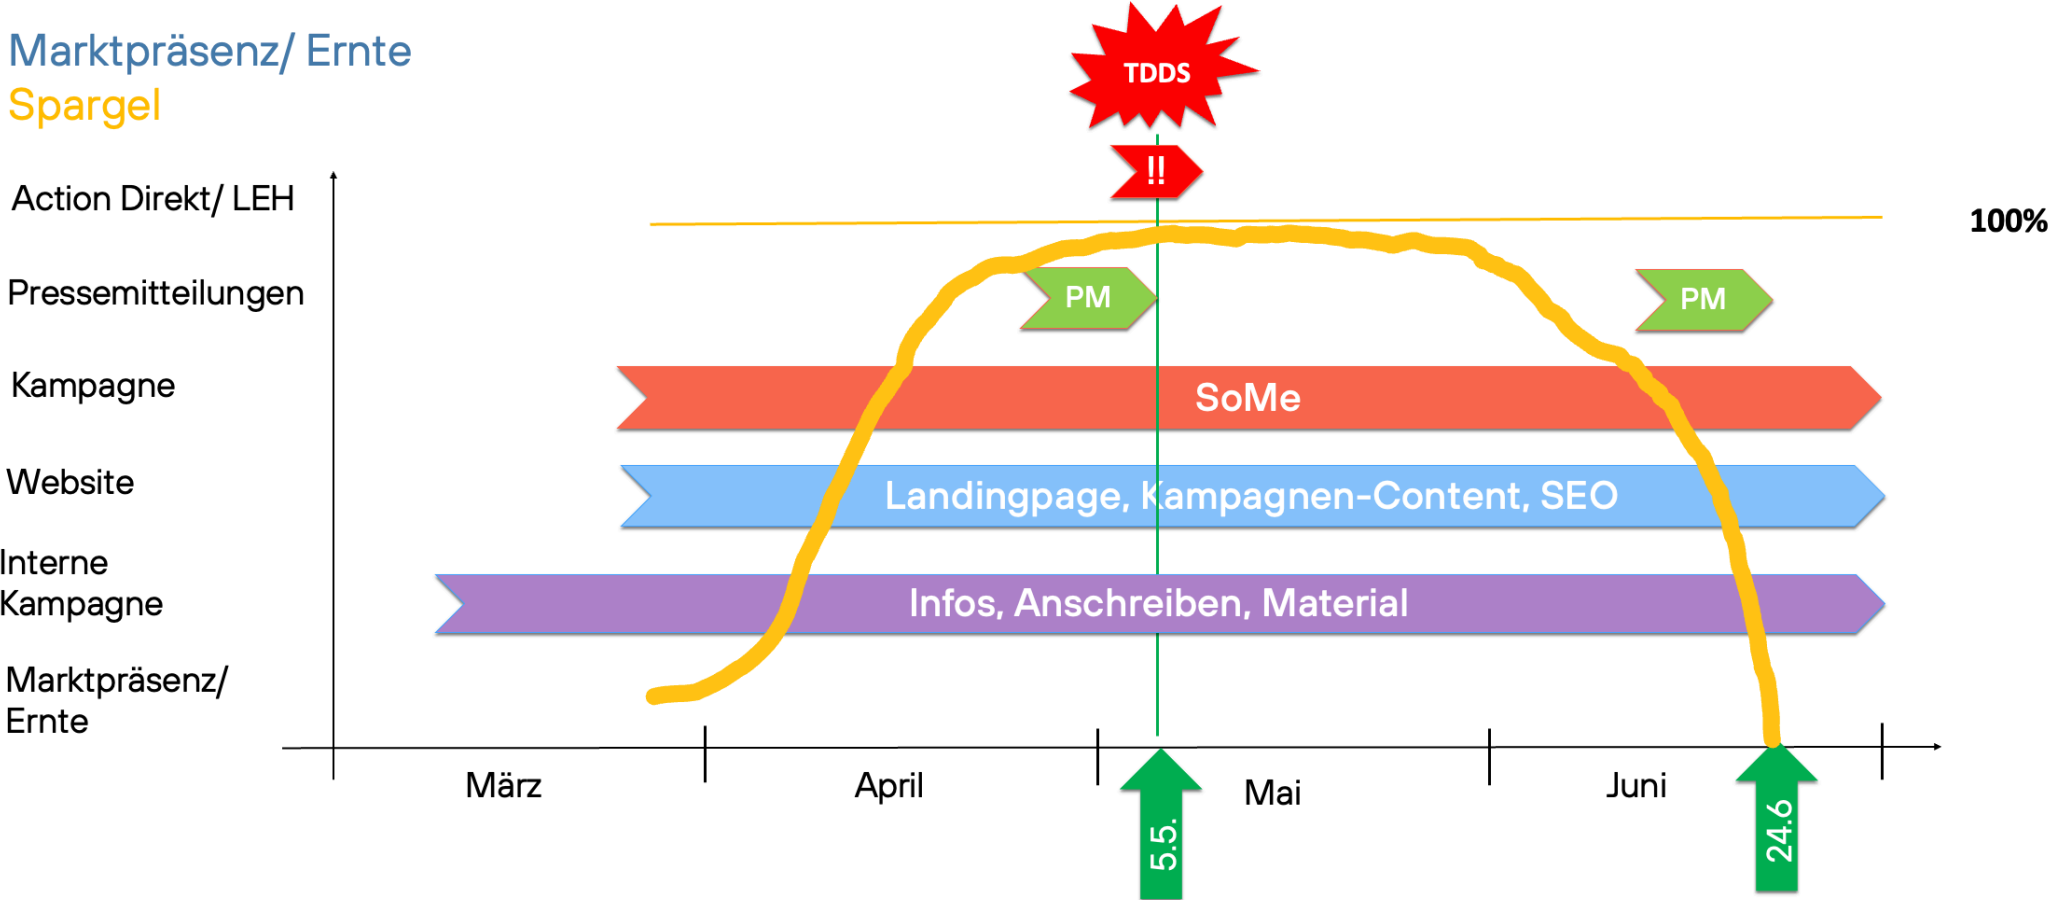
Marktpräsenz/ Ernte
Spargel

TDDS

!!

Action Direkt/ LEH

100%

Pressemitteilungen

PM

PM

Kampagne

SoMe

Website

Landingpage, Kampagnen-Content, SEO

Interne Kampagne

Infos, Anschreiben, Material

Marktpräsenz/ Ernte

März

April

Mai

Juni

5.5.

24.6